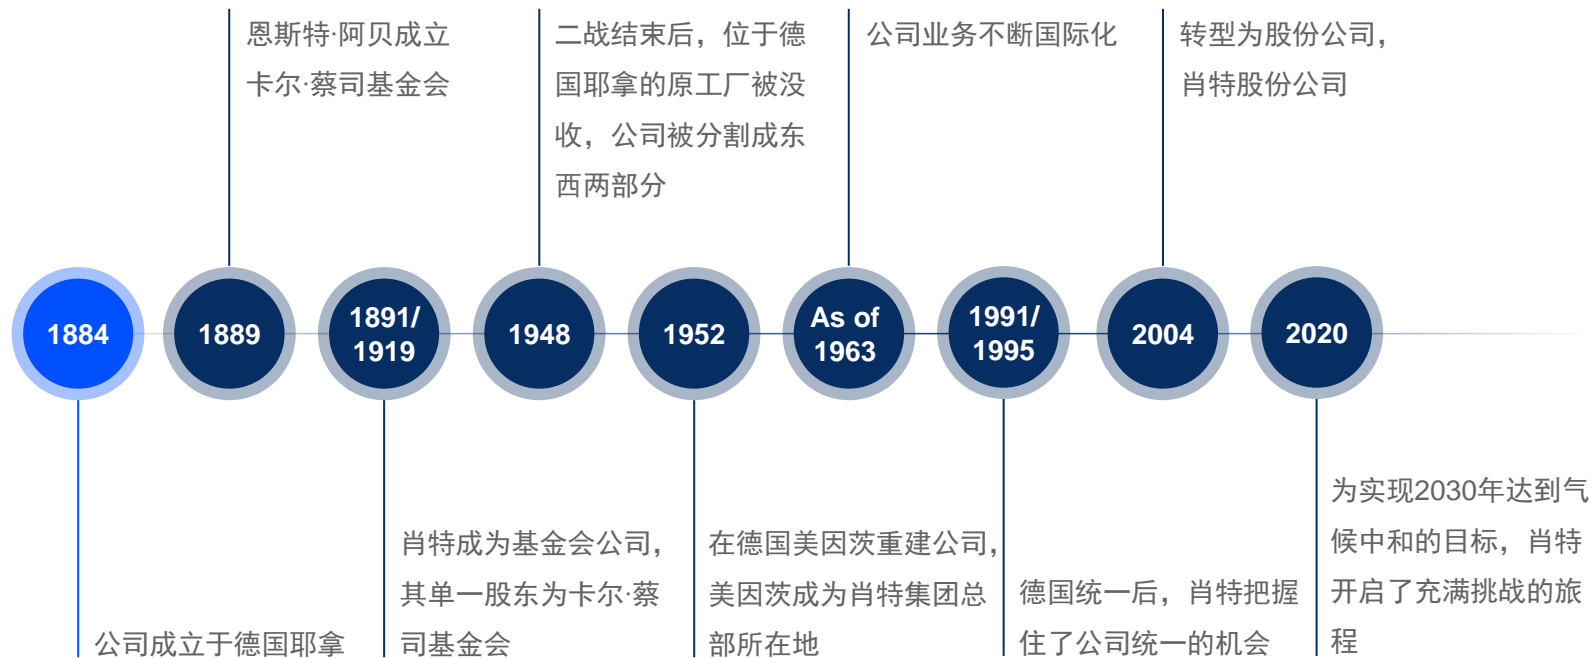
恩斯特·阿贝成立卡尔·蔡司基金会

二战结束后，位于德国耶拿的原工厂被没收，公司被分割成东西两部分

公司业务不断国际化

转型为股份公司，肖特股份公司

1884

1889

1891/1919

1948

1952

As of 1963

1991/1995

2004

2020

公司成立于德国耶拿

肖特成为基金会公司，其单一股东为卡尔·蔡司基金会

在德国美因茨重建公司，美因茨成为肖特集团总部所在地

德国统一后，肖特把握住了公司统一的机会

为实现2030年达到气候中和的目标，肖特开启了充满挑战的旅程